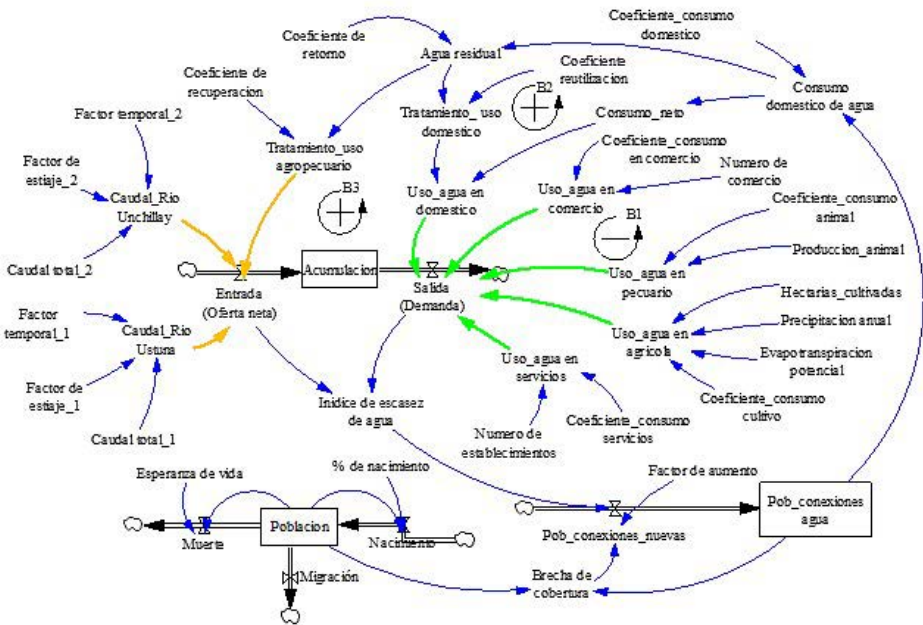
Coeficiente_consumo domestico

Coeficiente de retorno

Agua residual

Coeficiente reutilizacion

Consumo domestico de agua

Coeficiente de recuperacion

B2

Tratamiento_uso domestico

Consumo_neto

Factor temporal_2

Tratamiento_uso agropecuario

Coeficiente_consumo en comercio

Numero de comercio

Factor de estiaje_2

Caudal_Rio Unchillay

Uso_agua en domestico

Uso_agua en comercio

B3

B1

Coeficiente_consumo animal

Produccion_animal

Caudal total_2

Acumulacion

Uso_agua en pecuario

Entrada (Oferta neta)

Salida (Demanda)

Hectarias_cultivadas

Factor temporal_1

Caudal_Rio Ustuna

Uso_agua en agricola

Precipitacion anual

Evapotranspiracion potencial

Factor de estiaje_1

Uso_agua en servicios

Coeficiente_consumo cultivo

Inidice de escasez de agua

Coeficiente_consumo servicios

Caudal total_1

Numero de establecimientos

Esperanza de vida

% de nacimiento

Factor de aumento

Pob_conexiones agua

Poblacion

Muerte

Nacimiento

Pob_conexiones_nuevas

Migración

Brecha de cobertura